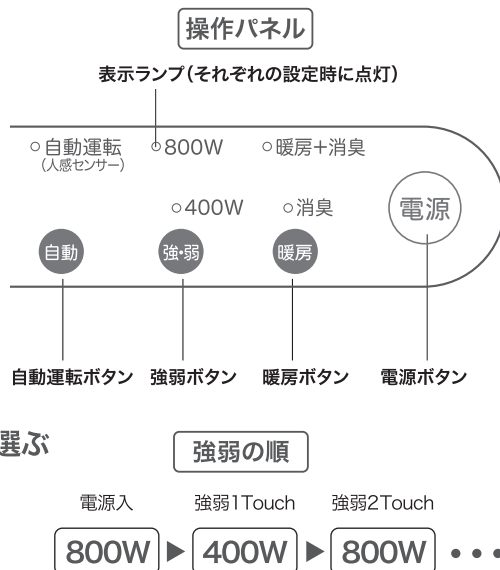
操作パネル

表示ランプ(それぞれの設定時に点灯)

○自動運転
(人感センサー)

○800W

○暖房+消臭

○400W

○消臭

電源

自動

強・弱

暖房

自動運転ボタン

強弱ボタン

暖房ボタン

電源ボタン

選ぶ

強弱の順

電源入

強弱1Touch

強弱2Touch

800W ▶ 400W ▶ 800W • • •